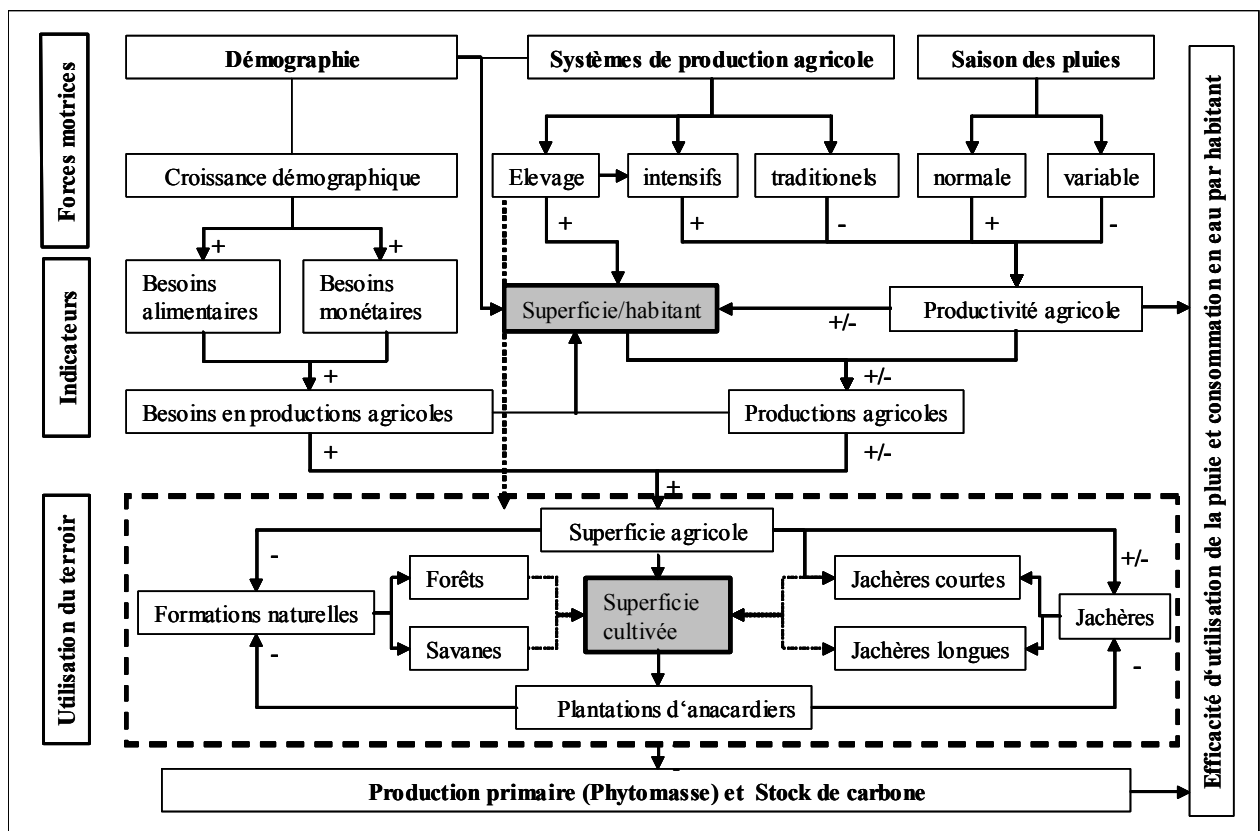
Forces motrices

Démographie

Systèmes de production agricole

Saison des pluies

Croissance démographique

Elevage

intensifs

traditionels

normale

variable

+

+

-

+

-

+

+

Indicateurs

Besoins alimentaires

Besoins monétaires

Superficie/habitant

Productivité agricole

+/-

+

+/-

Besoins en productions agricoles

Productions agricoles

+

+/-

+

Utilisation du terroir

Superficie agricole

-

+/-

Forêts

Jachères courtes

Formations naturelles

Superficie cultivée

Jachères

Savanes

Jachères longues

-

-

Plantations d'anacardiers

Production primaire (Phytomasse) et Stock de carbone

Efficacité d'utilisation de la pluie et consommation en eau par habitant